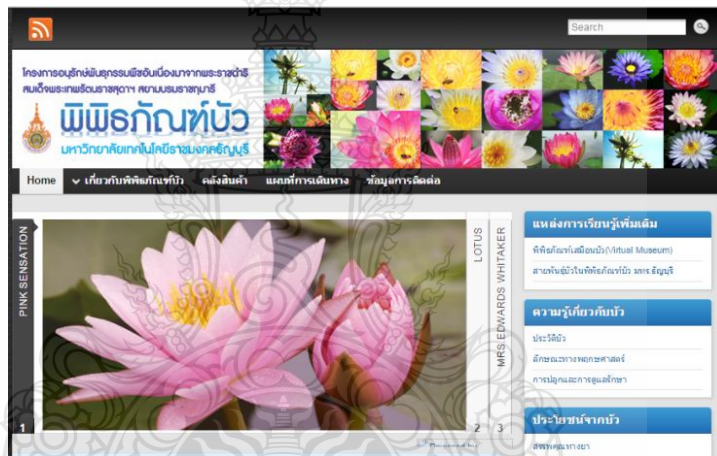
Search

โครงการอนุรักษ์พันธุกรรมพืชอันเนื่องมาจากพระราชดำริ สมเด็จพระเทพรัตนราชสุดาฯ สยามบรมราชกุมารี

พิพิธภัณฑ์บัว

มหาวิทยาลัยเทคโนโลยีราชมงคลธัญบุรี

Home
เกี่ยวกับพิพิธภัณฑ์บัว
คลังสินค้า
แผนที่การเดินทาง
ข้อมูลการติดต่อ

PINK SENSATION
LOTUS
MRS.EDWARDS WHITAKER

1
2
3

แหล่งการเรียนรู้เพิ่มเติม
พิพิธภัณฑ์เสมือนบัว(Virtual Museum)
สายพันธุ์บัวในพิพิธภัณฑ์บัว มทร.ธัญบุรี

ความรู้เกี่ยวกับบัว
ประวัติบัว
ลักษณะทางพฤกษศาสตร์
การปลูกและการดูแลรักษา

ประโยชน์จากบัว
สรรพคุณทางยา

Powered by